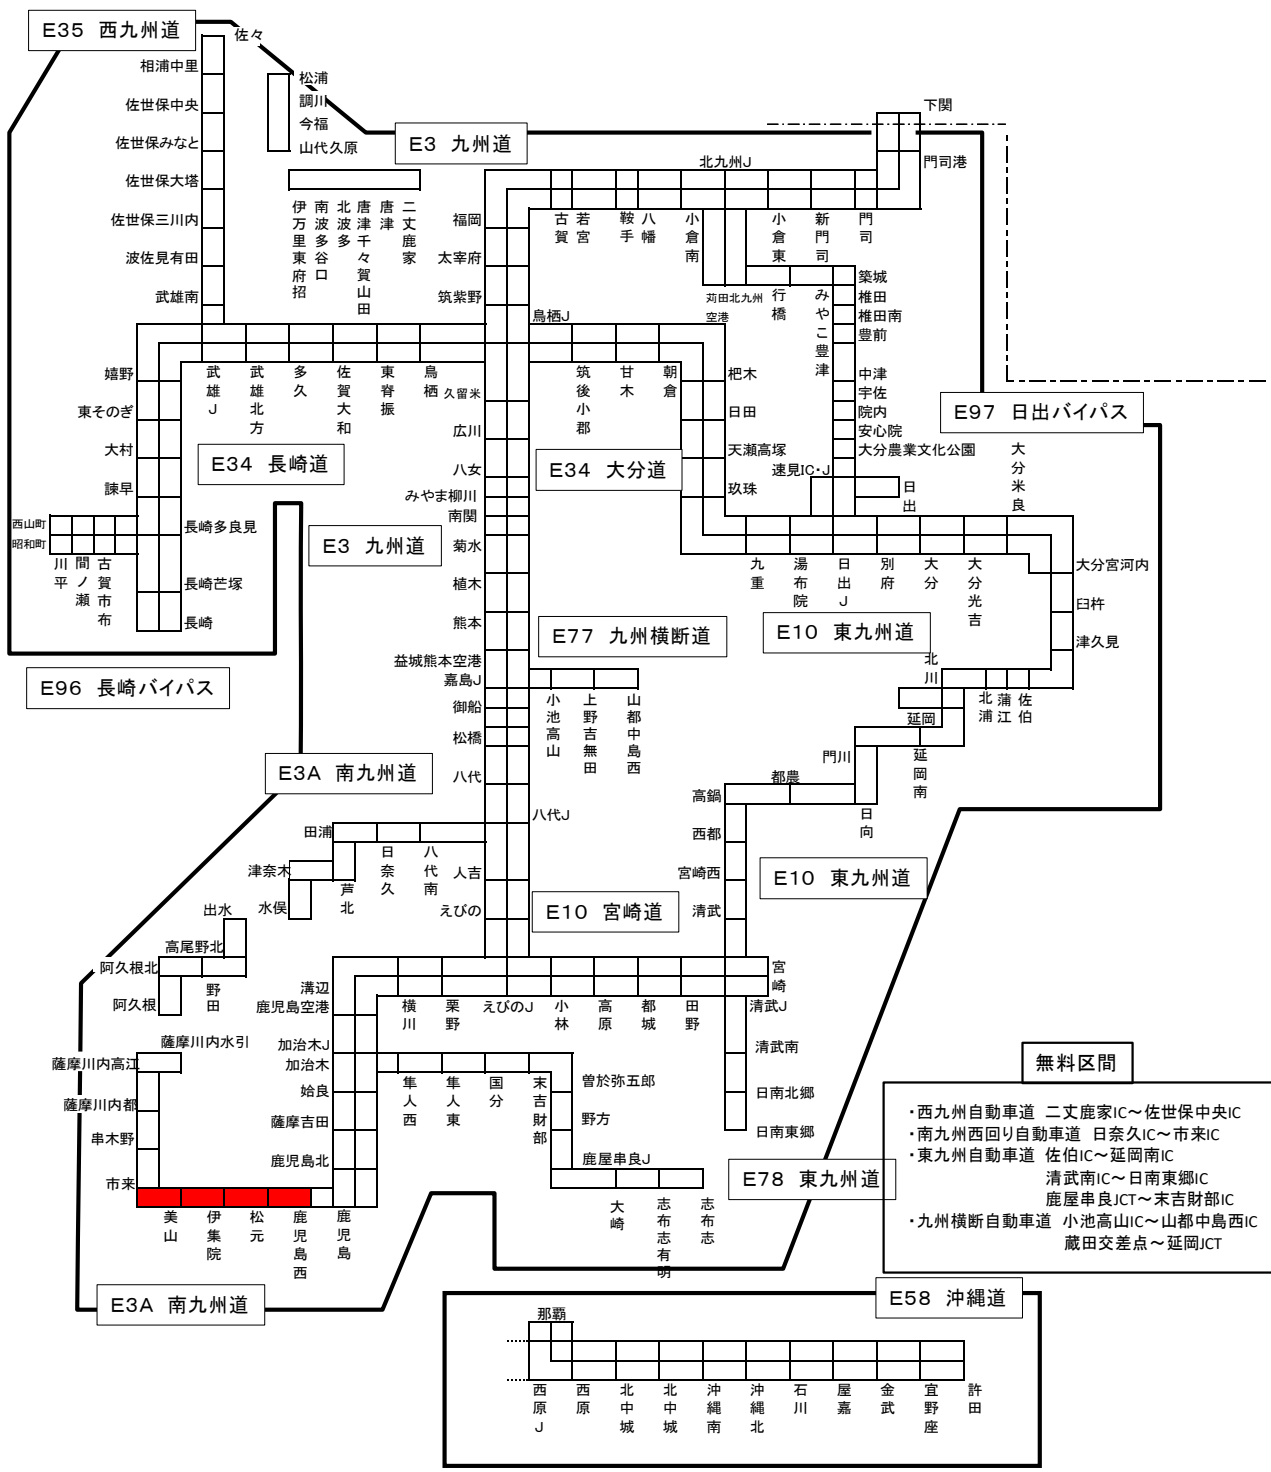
E35 西九州道

佐々
相浦中里
佐世保中央
佐世保みなと
佐世保大塔
佐世保三川内
波佐見有田
武雄南

松浦
調川
今福
山代久原

E3 九州道

下関
門司港
北九州J

伊万里東府招
南波多谷口
北波多
唐津千々賀山田
唐津
二丈鹿家

福岡
太宰府
筑紫野

古賀
若宮
鞍手
八幡
小倉南
小倉東
新門司
門司

苅田北九州空港
行橋
みやこ豊津
築城
椎田
椎田南
豊前

鳥栖J

嬉野
東そのぎ
大村
諫早

武雄J
武雄北方
多久
佐賀大和
東脊振
鳥栖
久留米

筑後小郡
甘木
朝倉

杷木
日田
天瀬高塚
玖珠

中津
宇佐
院内
安心院
大分農業文化公園

E97 日出バイパス

広川
八女
みやま柳川
南関

E34 長崎道

E34 大分道

速見IC・J
日出
大分米良

西山町
昭和町
川平
間ノ瀬
古賀市布
長崎多良見
長崎芒塚
長崎

E3 九州道

菊水
植木
熊本

九重
湯布院
日出J
別府
大分
大分光吉

大分宮河内
臼杵
津久見

E77 九州横断道

E10 東九州道

益城熊本空港
嘉島J
御船
松橋
八代

北川

E96 長崎バイパス

小池高山
上野吉無田
山都中島西

延岡
北浦
蒲江
佐伯
延岡南

E3A 南九州道

門川
都農
日向
高鍋
西都
宮崎西
清武

八代J

田浦
津奈木
水俣
芦北
日奈久
八代南
人吉
えびの

E10 宮崎道

E10 東九州道

出水
高尾野北
阿久根北
阿久根
野田

溝辺
鹿児島空港
加治木J
加治木
姶良
薩摩吉田
鹿児島北

横川
栗野
えびのJ
小林
高原
都城
田野
宮崎
清武J
清武南
日南北郷
日南東郷

薩摩川内水引
薩摩川内高江
薩摩川内都
串木野
市来

隼人西
隼人東
国分
末吉財部
曽於弥五郎
野方
鹿屋串良J

美山
伊集院
松元
鹿児島西
鹿児島

大崎
志布志有明
志布志

E78 東九州道

無料区間
・西九州自動車道 二丈鹿家IC～佐世保中央IC
・南九州西回り自動車道 日奈久IC～市来IC
・東九州自動車道 佐伯IC～延岡南IC
清武南IC～日南東郷IC
鹿屋串良JCT～末吉財部IC
・九州横断自動車道 小池高山IC～山都中島西IC
蔵田交差点～延岡JCT

E3A 南九州道

E58 沖縄道

那覇
西原J
西原
北中城
北中城
沖縄南
沖縄北
石川
屋嘉
金武
宜野座
許田